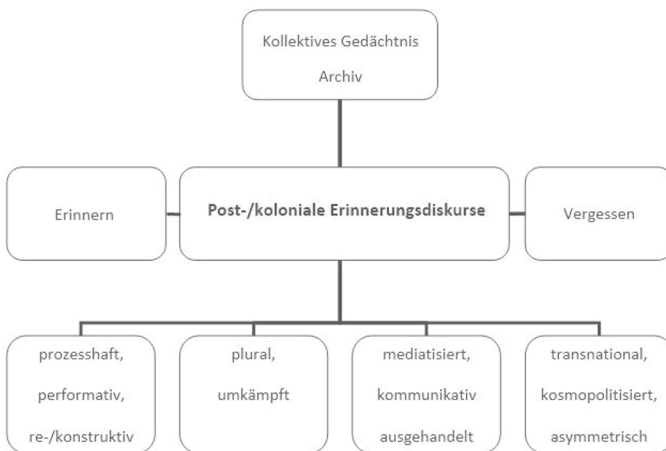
Kollektives Gedächtnis

Archiv

Erinnern

Post-/koloniale Erinnerungsdiskurse

Vergessen

prozesshaft,

performativ,

re-/konstruktiv

plural,

umkämpft

mediatisiert,

kommunikativ

ausgehandelt

transnational,

kosmopolitisiert,

asymmetrisch